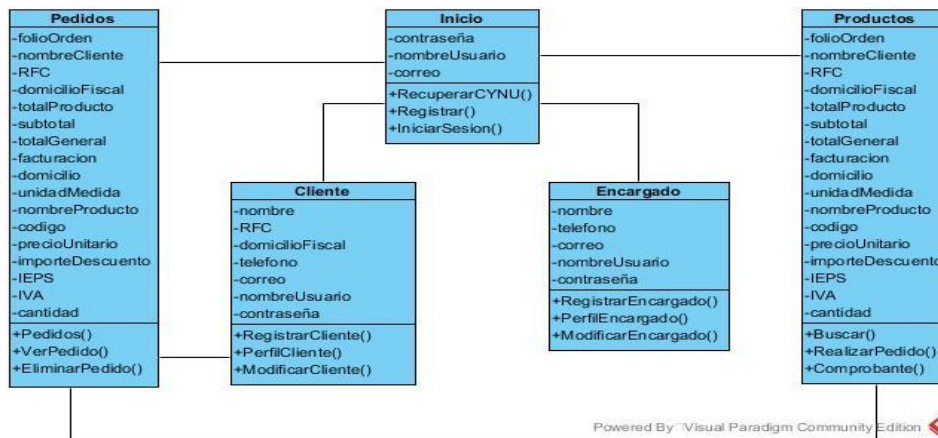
Pedidos
-folioOrden
-nombreCliente
-RFC
-domicilioFiscal
-totalProducto
-subtotal
-totalGeneral
-facturacion
-domicilio
-unidadMedida
-nombreProducto
-codigo
-precioUnitario
-importeDescuento
-IEPS
-IVA
-cantidad
+Pedidos()
+VerPedido()
+EliminarPedido()

Inicio
-contraseña
-nombreUsuario
-correo
+RecuperarCYNU()
+Registrar()
+IniciarSesion()

Productos
-folioOrden
-nombreCliente
-RFC
-domicilioFiscal
-totalProducto
-subtotal
-totalGeneral
-facturacion
-domicilio
-unidadMedida
-nombreProducto
-codigo
-precioUnitario
-importeDescuento
-IEPS
-IVA
-cantidad
+Buscar()
+RealizarPedido()
+Comprobante()

Cliente
-nombre
-RFC
-domicilioFiscal
-telefono
-correo
-nombreUsuario
-contraseña
+RegistrarCliente()
+PerfilCliente()
+ModificarCliente()

Encargado
-nombre
-telefono
-correo
-nombreUsuario
-contraseña
+RegistrarEncargado()
+PerfilEncargado()
+ModificarEncargado()

Powered By Visual Paradigm Community Edition